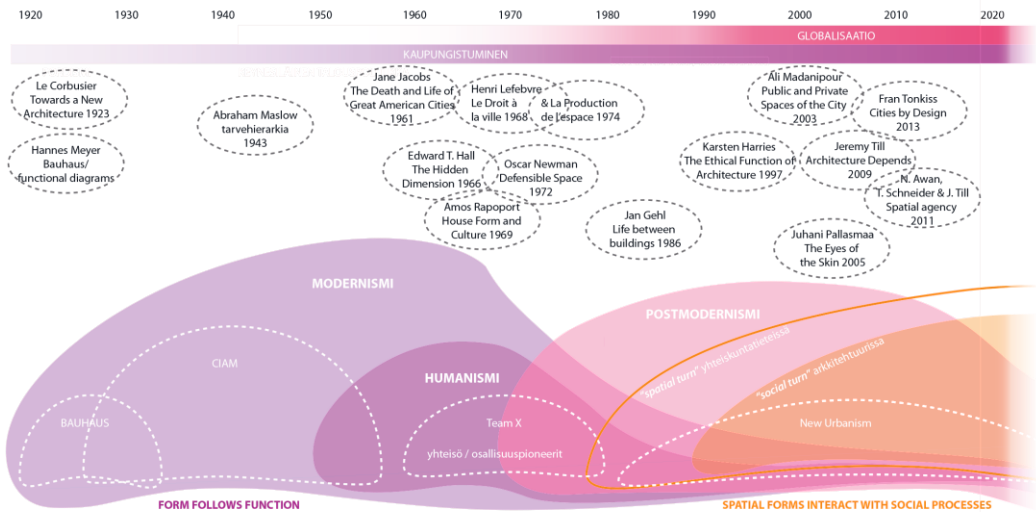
1920 1930 1940 1950 1960 1970 1980 1990 2000 2010 2020

GLOBALISAATIO

KAUPUNGISTUMINEN

Le Corbusier Towards a New Architecture 1923

Hannes Meyer Bauhaus/ functional diagrams

Abraham Maslow tarvehierarkia 1943

Jane Jacobs The Death and Life of Great American Cities 1961

Henri Lefebvre Le Droit à la ville 1968

& La Production de l'espace 1974

Edward T. Hall The Hidden Dimension 1966

Oscar Newman Defensible Space 1972

Amos Rapoport House Form and Culture 1969

Jan Gehl Life between buildings 1986

Ali Madanipour Public and Private Spaces of the City 2003

Fran Tonkiss Cities by Design 2013

Karsten Harries The Ethical Function of Architecture 1997

Jeremy Till Architecture Depends 2009

N. Awan, T. Schneider & J. Till Spatial agency 2011

Juhani Pallasmaa The Eyes of the Skin 2005

MODERNISMI

CIAM

BAUHAUS

HUMANISMI

Team X

yhteisö / osallisuuspioneerit

POSTMODERNISMI

"spatial turn" yhteiskuntatieteissä

"social turn" arkkitehtuurissa

New Urbanism

FORM FOLLOWS FUNCTION

SPATIAL FORMS INTERACT WITH SOCIAL PROCESSES